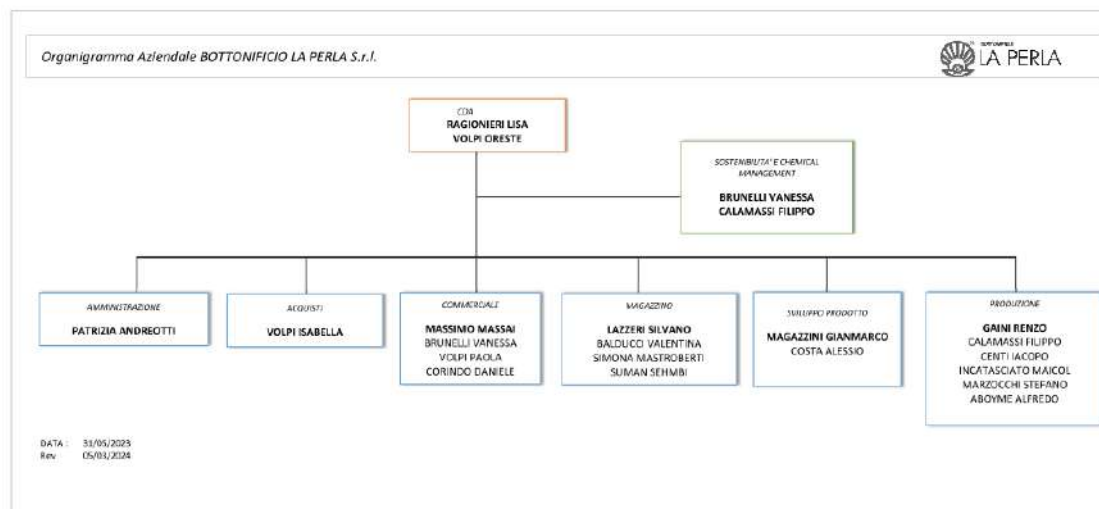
Organigramma Aziendale BOTTONIFICIO LA PERLA S.r.l.

BOTTONIFICIO LA PERLA

CDA
RAGIONIERI LISA
VOLPI ORESTE

SOSTENIBILITA' E CHEMICAL MANAGEMENT
BRUNELLI VANESSA
CALAMASSI FILIPPO

AMMINISTRAZIONE
PATRIZIA ANDREOTTI

ACQUISTI
VOLPI ISABELLA

COMMERCIALE
MASSIMO MASSAI
BRUNELLI VANESSA
VOLPI PAOLA
CORINDO DANIELE

MAGAZZINO
LAZZERI SILVANO
BALDUCCI VALENTINA
SIMONA MASTROBERTI
SUMAN SEHMBI

SVILUPPO PRODOTTO
MAGAZZINI GIANMARCO
COSTA ALESSIO

PRODUZIONE
GAINI RENZO
CALAMASSI FILIPPO
CENTI IACOPO
INCATASCIATO MAICOL
MARZOCCHI STEFANO
ABOYME ALFREDO

DATA : 31/05/2023
Rev 05/03/2024